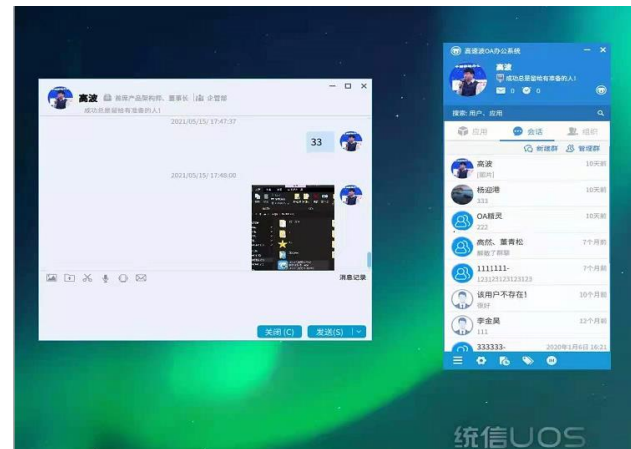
高波 首席产品架构师、董事长 总管部

成功总是留给有准备的人!

2021/05/15/ 17:47:37

33

2021/05/15/ 17:48:00

消息记录

关闭 (C)

发送(S)

高波OA办公系统

高波

成功总是留给有准备的人!

0 0

搜索: 用户、应用

应用 会话 组织

新建群 管理群

高波 10天前
[图片]

杨迎港 10天前
333

OA顾灵 10天前
222

高然、董青松 7个月前
解散了群聊

1111111- 7个月前
123123123123123

该用户不存在! 10个月前
你好

李金昊 12个月前
111

333333- 2020年1月6日 16:21

统信UOS